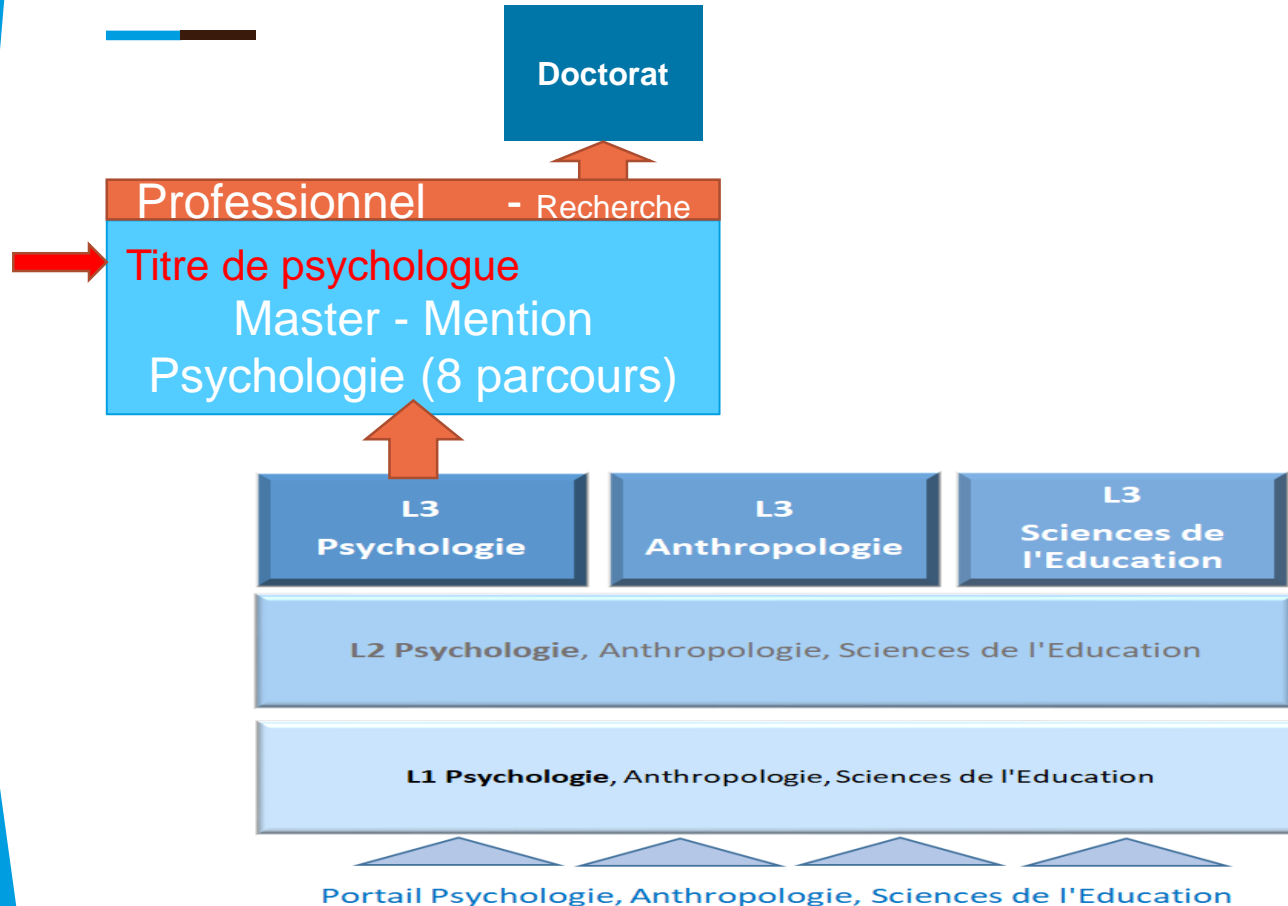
Doctorat

Professionnel - Recherche

Titre de psychologue

Master - Mention Psychologie (8 parcours)

L3 Psychologie

L3 Anthropologie

L3 Sciences de l'Education

L2 Psychologie, Anthropologie, Sciences de l'Education

L1 Psychologie, Anthropologie, Sciences de l'Education

Portail Psychologie, Anthropologie, Sciences de l'Education